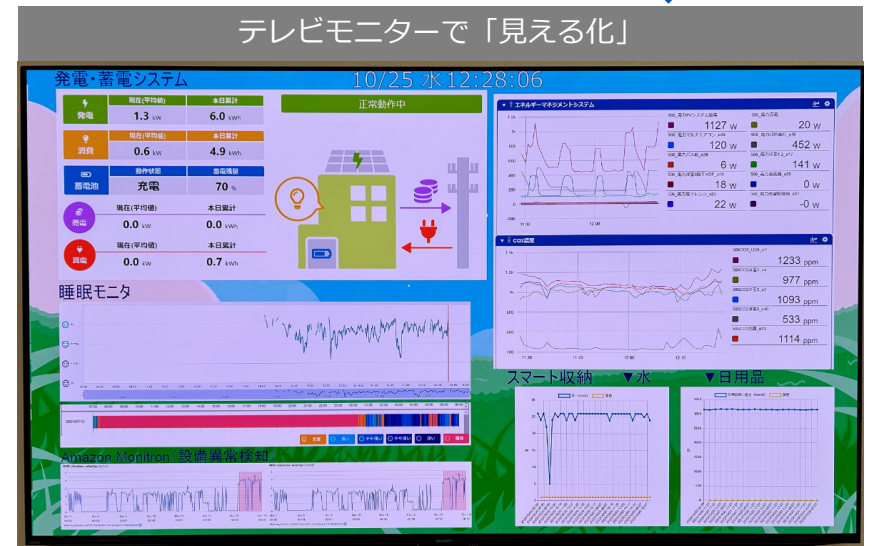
テレビモニターで「見える化」

発電・蓄電システム

10/25 水 12:28:06

| | 現在(平均値) | 本日累計 |
|---|---|---|
| 発電 | 1.3 kW | 6.0 kWh |
| 消費 | 0.6 kW | 4.9 kWh |

| | 動作状態 | 蓄電残量 |
|---|---|---|
| 蓄電池 | 充電 | 70 % |

| | 現在(平均値) | 本日累計 |
|---|---|---|
| 売電 | 0.0 kW | 0.0 kWh |
| 買電 | 0.0 kW | 0.7 kWh |

正常動作中

エネルギーマネジメントシステム

1127 W
20 W
120 W
452 W
6 W
141 W
18 W
0 W
22 W
-0 W

CO2濃度

1233 ppm
977 ppm
1093 ppm
533 ppm
1114 ppm

睡眠モニタ

Amazon Monitron 設備異常検知

スマート収納 ▼水 ▼日用品